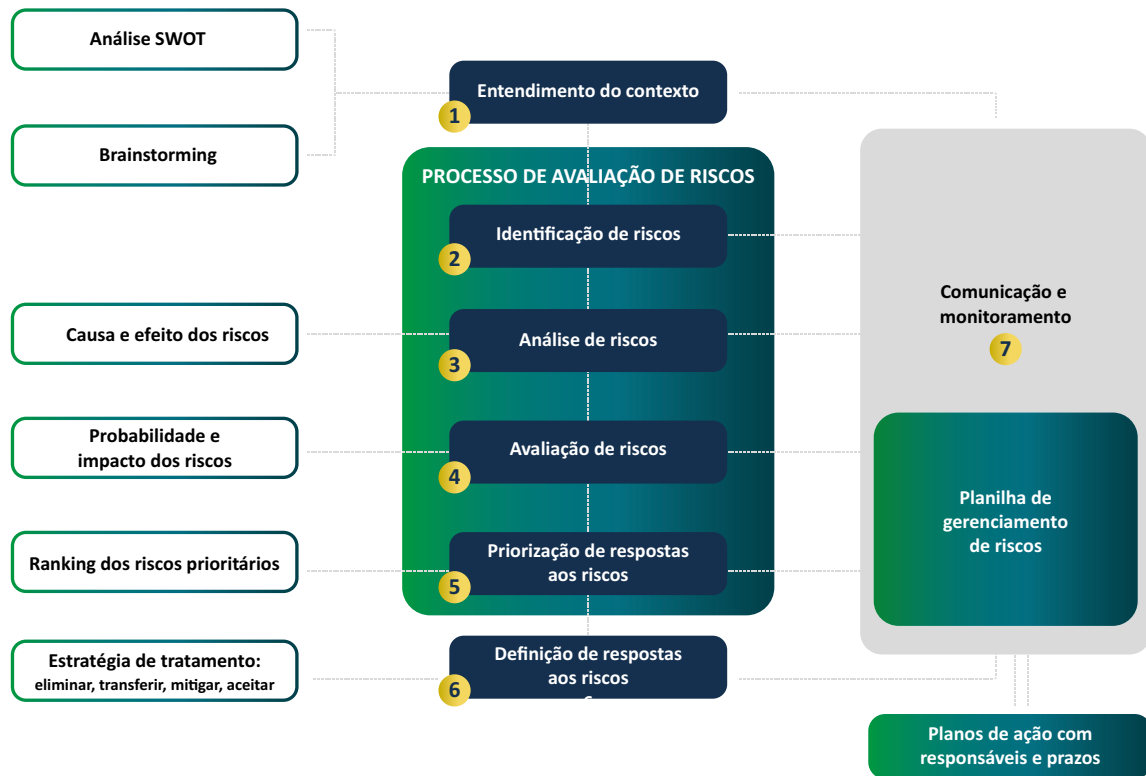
Análise SWOT

Brainstorming

Entendimento do contexto
1

PROCESSO DE AVALIAÇÃO DE RISCOS

Identificação de riscos
2

Causa e efeito dos riscos

Análise de riscos
3

Probabilidade e impacto dos riscos

Avaliação de riscos
4

Ranking dos riscos prioritários

Priorização de respostas aos riscos
5

Estratégia de tratamento: eliminar, transferir, mitigar, aceitar

Definição de respostas aos riscos
6

Comunicação e monitoramento
7

Planilha de gerenciamento de riscos

Planos de ação com responsáveis e prazos